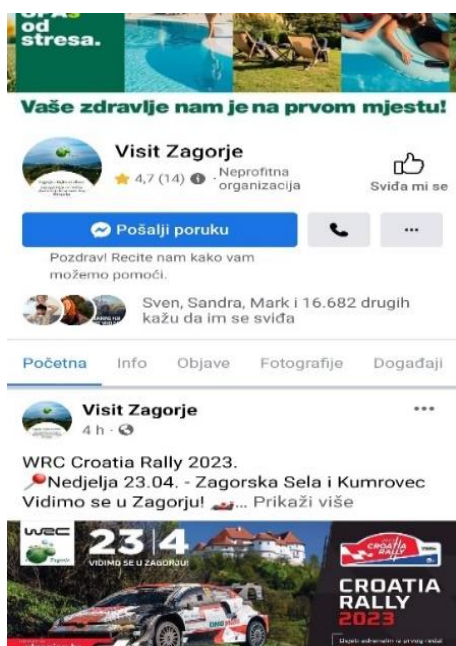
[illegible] od stresa.

Vaše zdravlje nam je na prvom mjestu!

Visit Zagorje
4,7 (14) · Neprofitna organizacija
Sviđa mi se

Pošalji poruku
...

Pozdrav! Recite nam kako vam možemo pomoći.

Sven, Sandra, Mark i 16.682 drugih kažu da im se sviđa

Početna Info Objave Fotografije Događaji

Visit Zagorje
4 h ·
...

WRC Croatia Rally 2023.
📍Nedjelja 23.04. - Zagorska Sela i Kumrovec
Vidimo se u Zagorju! ... Prikaži više

wrc
23|4
VIDIMO SE U ZAGORJU!
CROATIA RALLY
CROATIA RALLY 2023
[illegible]